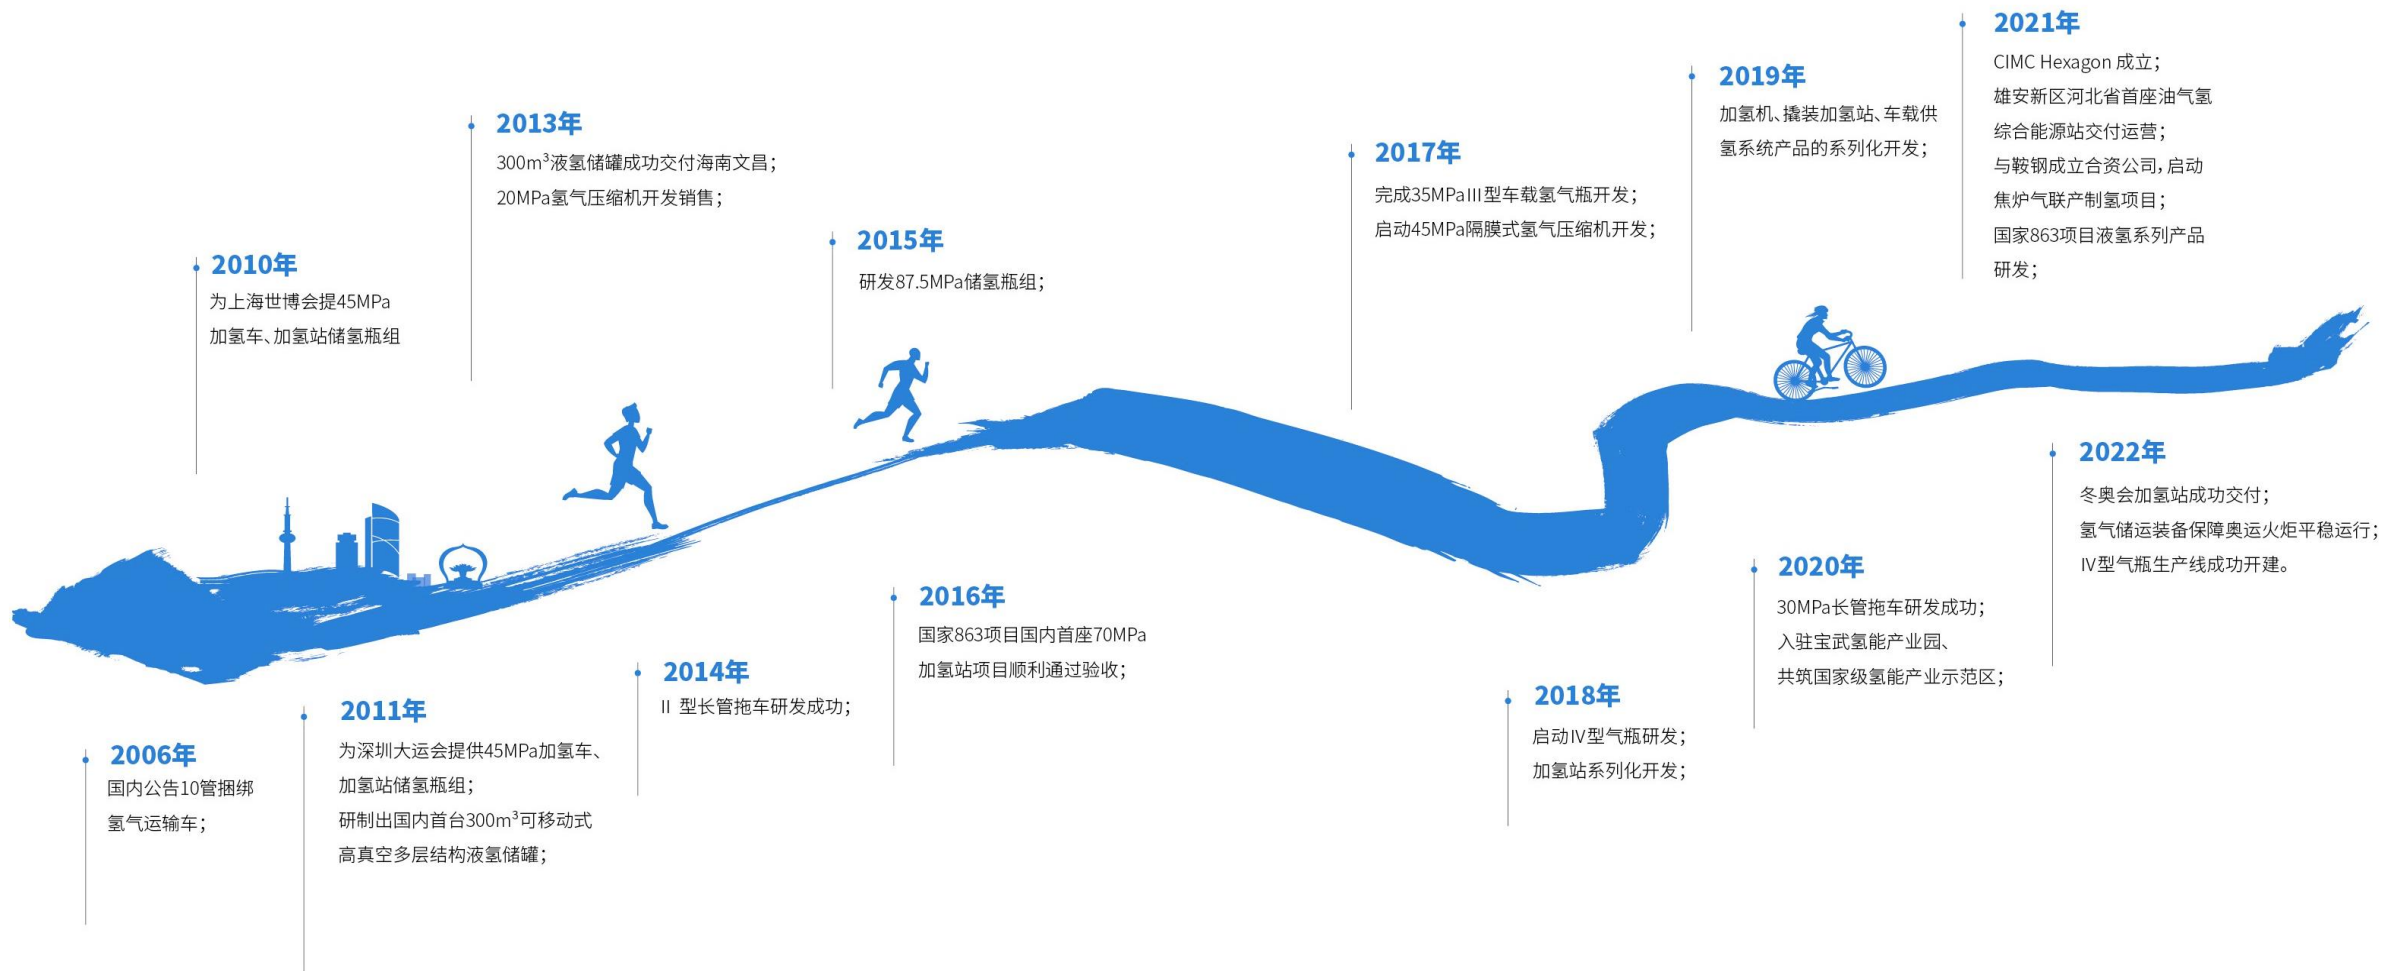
2006年
国内公告10管捆绑氢气运输车；

2010年
为上海世博会提45MPa加氢车、加氢站储氢瓶组

2011年
为深圳大运会提供45MPa加氢车、加氢站储氢瓶组；
研制出国内首台300m$^3$可移动式高真空多层结构液氢储罐；

2013年
300m$^3$液氢储罐成功交付海南文昌；
20MPa氢气压缩机开发销售；

2014年
II 型长管拖车研发成功；

2015年
研发87.5MPa储氢瓶组；

2016年
国家863项目国内首座70MPa加氢站项目顺利通过验收；

2017年
完成35MPa III型车载氢气瓶开发；
启动45MPa隔膜式氢气压缩机开发；

2018年
启动IV型气瓶研发；
加氢站系列化开发；

2019年
加氢机、撬装加氢站、车载供氢系统产品的系列化开发；

2020年
30MPa长管拖车研发成功；
入驻宝武氢能产业园、共筑国家级氢能产业示范区；

2021年
CIMC Hexagon 成立；
雄安新区河北省首座油气氢综合能源站交付运营；
与鞍钢成立合资公司，启动焦炉气联产制氢项目；
国家863项目液氢系列产品研发；

2022年
冬奥会加氢站成功交付；
氢气储运装备保障奥运火炬平稳运行；
IV型气瓶生产线成功开建。